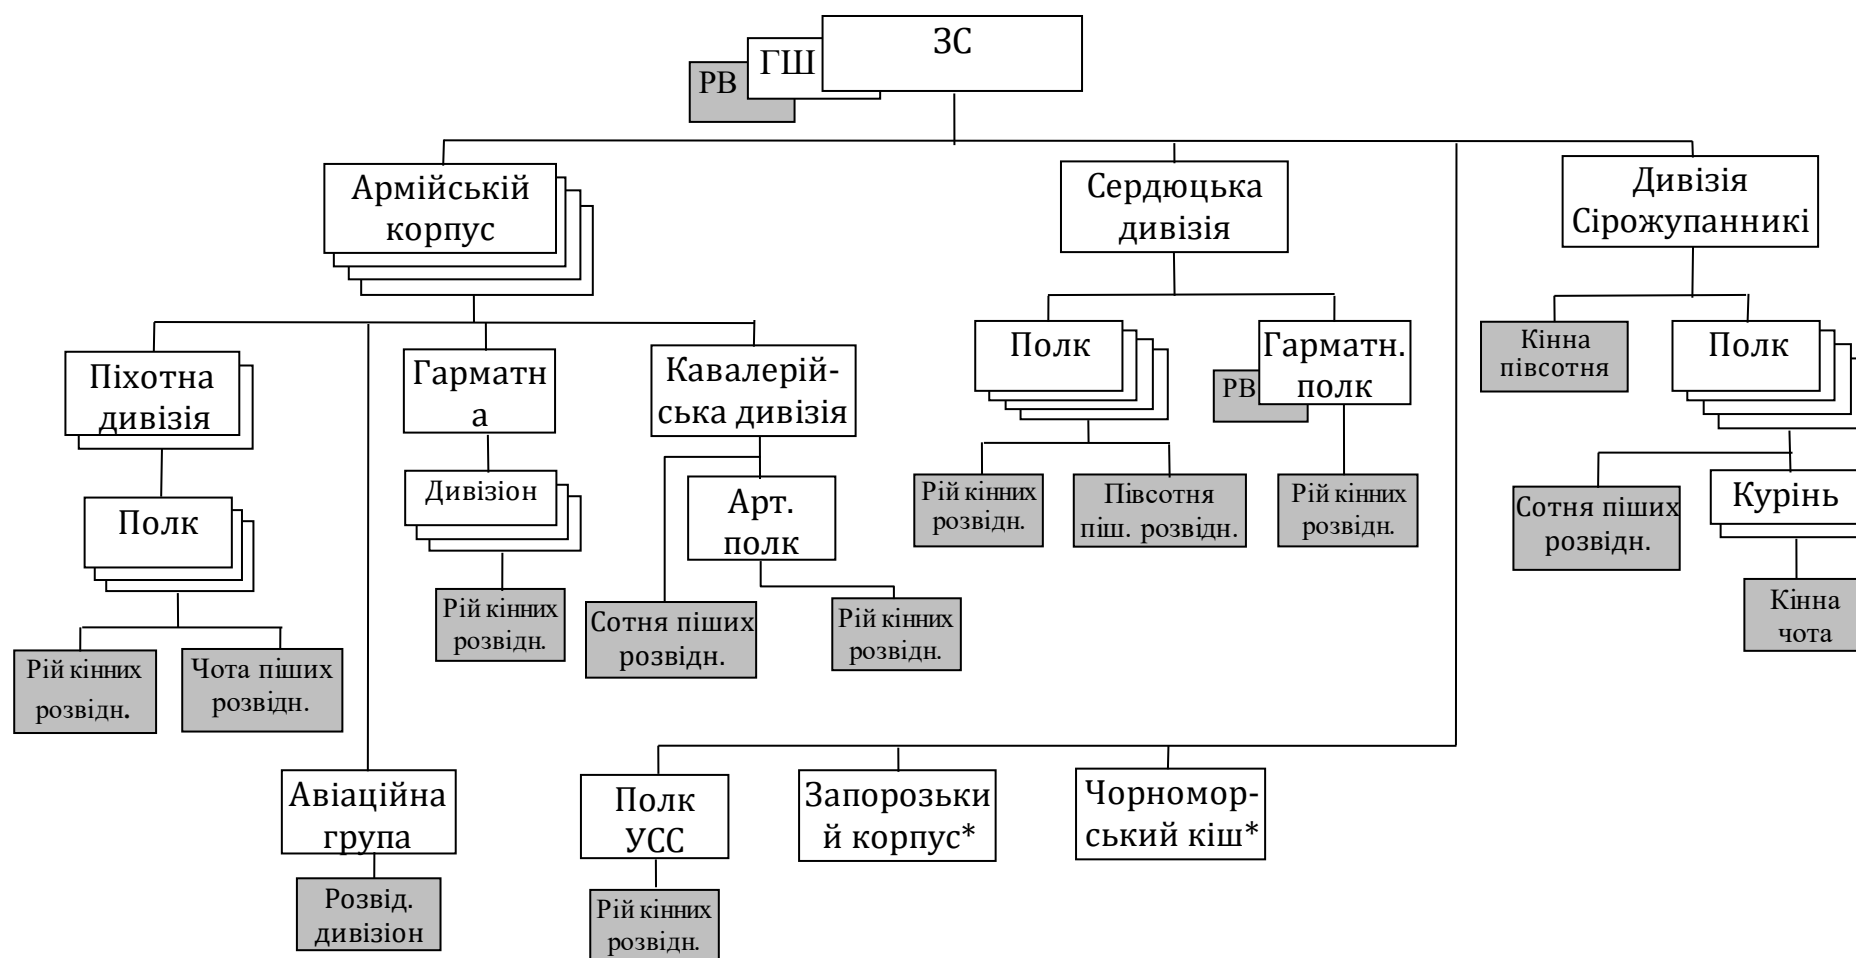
ЗС
ГШ
РВ

Армійській корпус

Сердюцька дивізія

Дивізія Сірожупанникі

Піхотна дивізія

Гарматн а

Кавалерійська дивізія

Полк

Гарматн. полк
РВ

Кінна півсотня

Полк

Полк

Дивізіон

Арт. полк

Рій кінних розвідн.

Півсотня піш. розвідн.

Рій кінних розвідн.

Сотня піших розвідн.

Курінь

Кінна чота

Рій кінних розвідн.

Сотня піших розвідн.

Рій кінних розвідн.

Рій кінних розвідн.

Чота піших розвідн.

Авіаційна група

Розвід. дивізіон

Полк УСС

Рій кінних розвідн.

Запорозький корпус*

Чорноморський кіш*